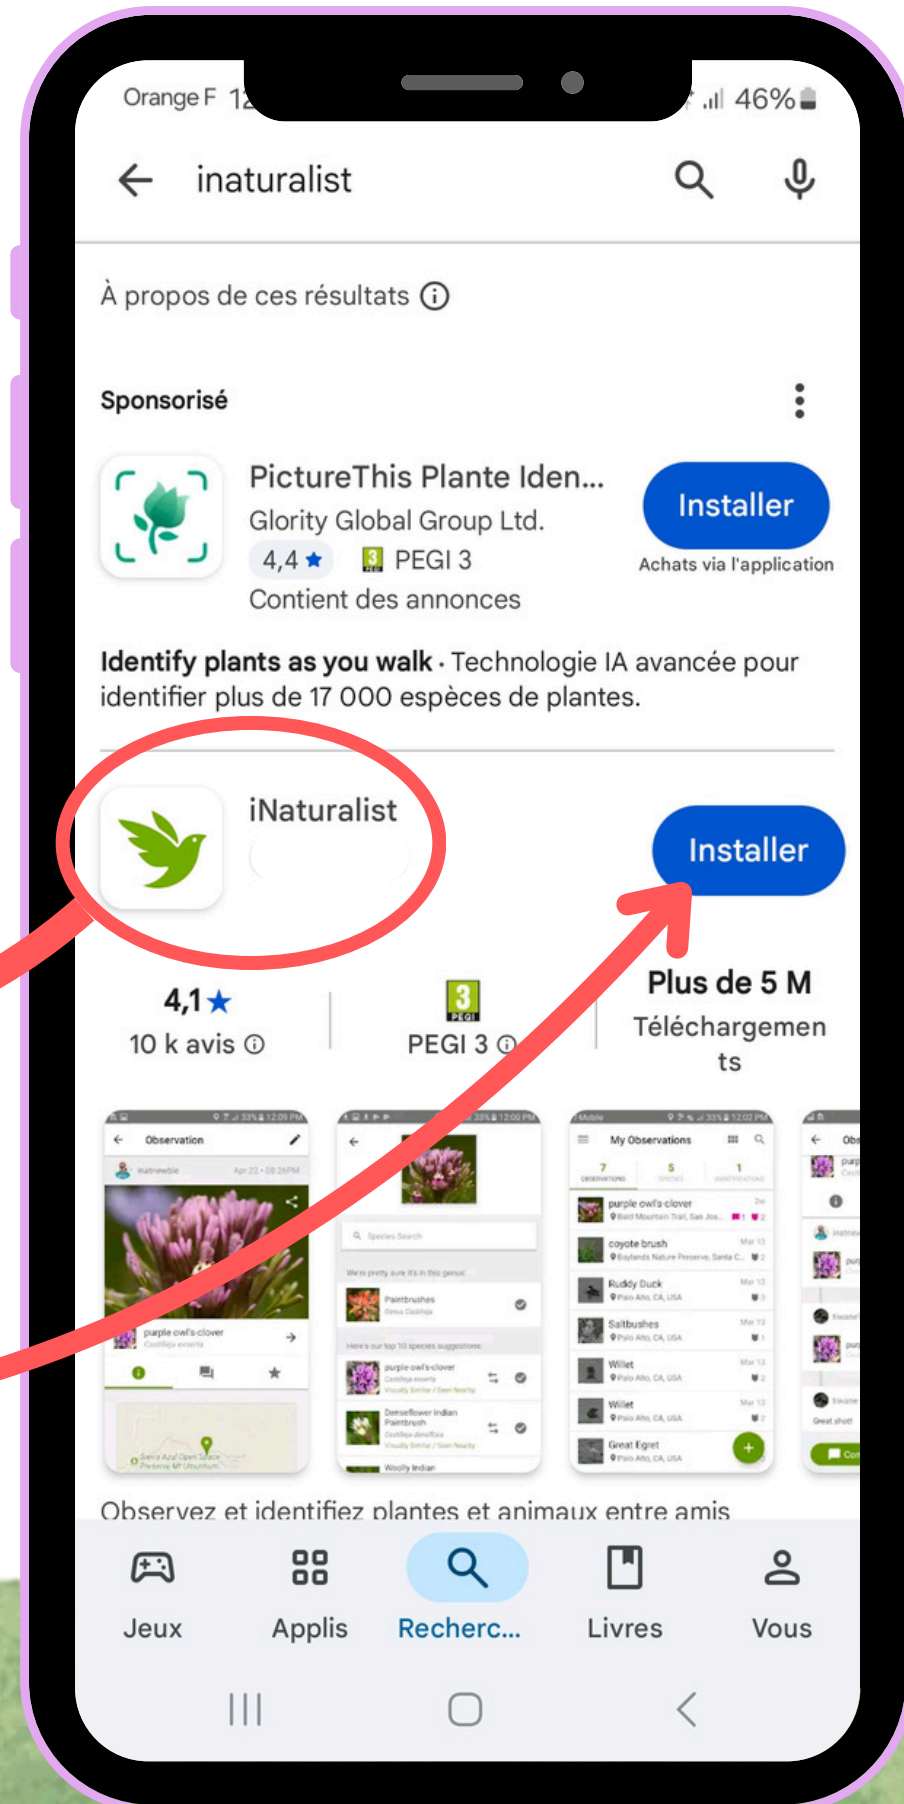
Orange F 12 46%

inaturalist

À propos de ces résultats ⓘ

Sponsorisé

PictureThis Plante Iden...
Glority Global Group Ltd.
4,4 ★ PEGI 3
Contient des annonces

Installer
Achats via l'application

Identify plants as you walk · Technologie IA avancée pour identifier plus de 17 000 espèces de plantes.

iNaturalist

Installer

4,1★
10 k avis ⓘ

3
PEGI 3 ⓘ

Plus de 5 M
Téléchargements

Observation
purple owl's-clover

Species Search
Paintbrushes
purple owls-clover
Denseflower Indian Paintbrush
Woolly Indian

My Observations
purple owls-clover
coyote brush
Ruddy Duck
Saltbushes
Willet
Willet
Great Egret

Observez et identifiez plantes et animaux entre amis

Jeux
Applis
Recherc...
Livres
Vous